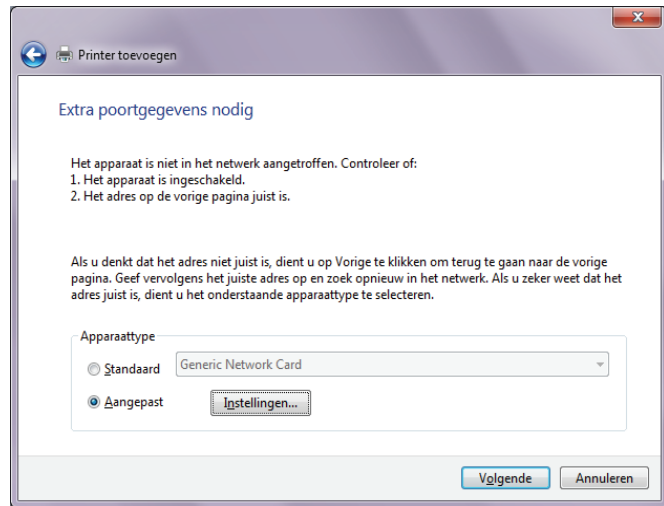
Printer toevoegen

Extra poortgegevens nodig

Het apparaat is niet in het netwerk aangetroffen. Controleer of:
1. Het apparaat is ingeschakeld.
2. Het adres op de vorige pagina juist is.

Als u denkt dat het adres niet juist is, dient u op Vorige te klikken om terug te gaan naar de vorige pagina. Geef vervolgens het juiste adres op en zoek opnieuw in het netwerk. Als u zeker weet dat het adres juist is, dient u het onderstaande apparaattype te selecteren.

Apparaattype

Standaard Generic Network Card

Aangepast Instellingen...

Volgende Annuleren